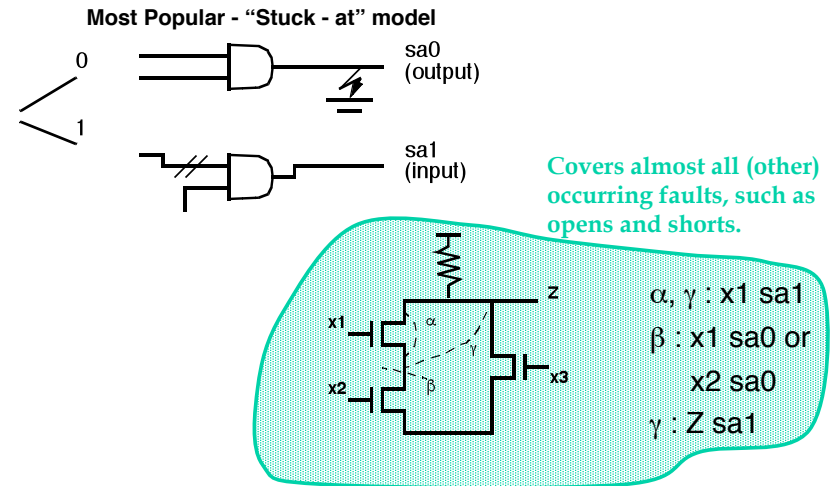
Most Popular - “Stuck - at” model

0

1

sa0
(output)

sa1
(input)

Covers almost all (other) occurring faults, such as opens and shorts.

Z

x1

$\alpha$

$\gamma$

x2

$\beta$

x3

$\alpha, \gamma$ : x1 sa1

$\beta$ : x1 sa0 or x2 sa0

$\gamma$ : Z sa1